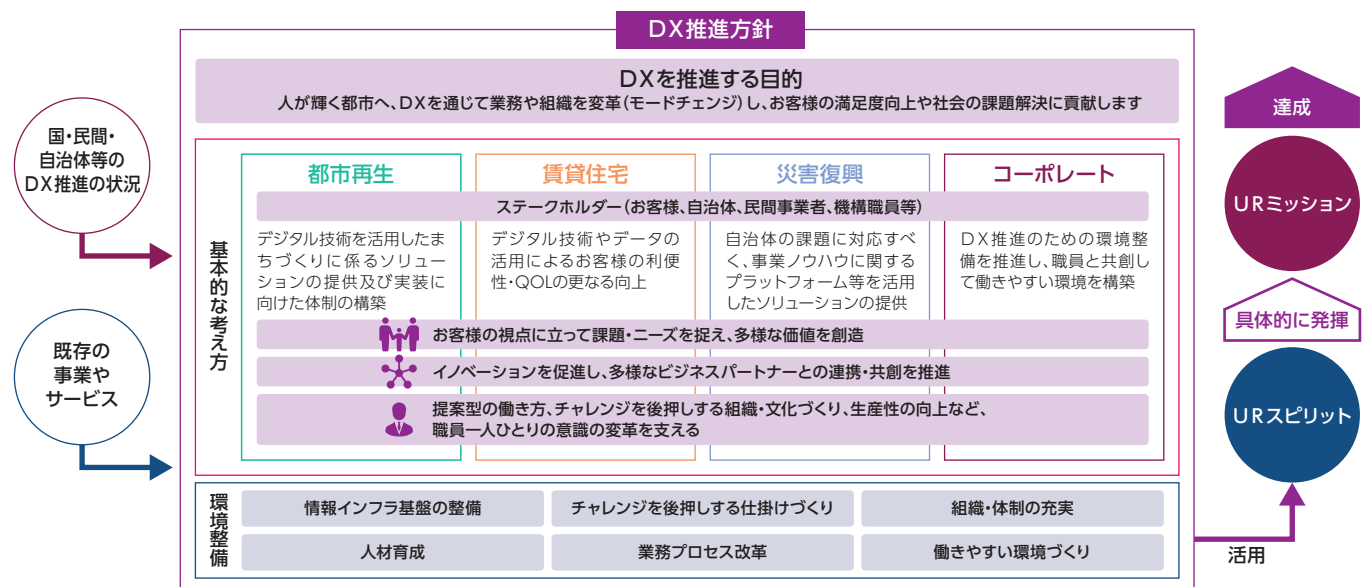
DX推進方針

DXを推進する目的
人が輝く都市へ、DXを通じて業務や組織を変革(モードチェンジ)し、お客様の満足度向上や社会の課題解決に貢献します

国・民間・自治体等のDX推進の状況

既存の事業やサービス

基本的な考え方

都市再生
賃貸住宅
災害復興
コーポレート

ステークホルダー(お客様、自治体、民間事業者、機構職員等)

デジタル技術を活用したまちづくりに係るソリューションの提供及び実装に向けた体制の構築

デジタル技術やデータの活用によるお客様の利便性・QOLの更なる向上

自治体の課題に対応すべく、事業ノウハウに関するプラットフォーム等を活用したソリューションの提供

DX推進のための環境整備を推進し、職員と共創して働きやすい環境を構築

お客様の視点に立って課題・ニーズを捉え、多様な価値を創造

イノベーションを促進し、多様なビジネスパートナーとの連携・共創を推進

提案型の働き方、チャレンジを後押しする組織・文化づくり、生産性の向上など、職員一人ひとりの意識の変革を支える

環境整備

| 情報インフラ基盤の整備 | チャレンジを後押しする仕掛けづくり | 組織・体制の充実 |
|---|---|---|
| 人材育成 | 業務プロセス改革 | 働きやすい環境づくり |

達成
URミッション
具体的に発揮
URスピリット
活用